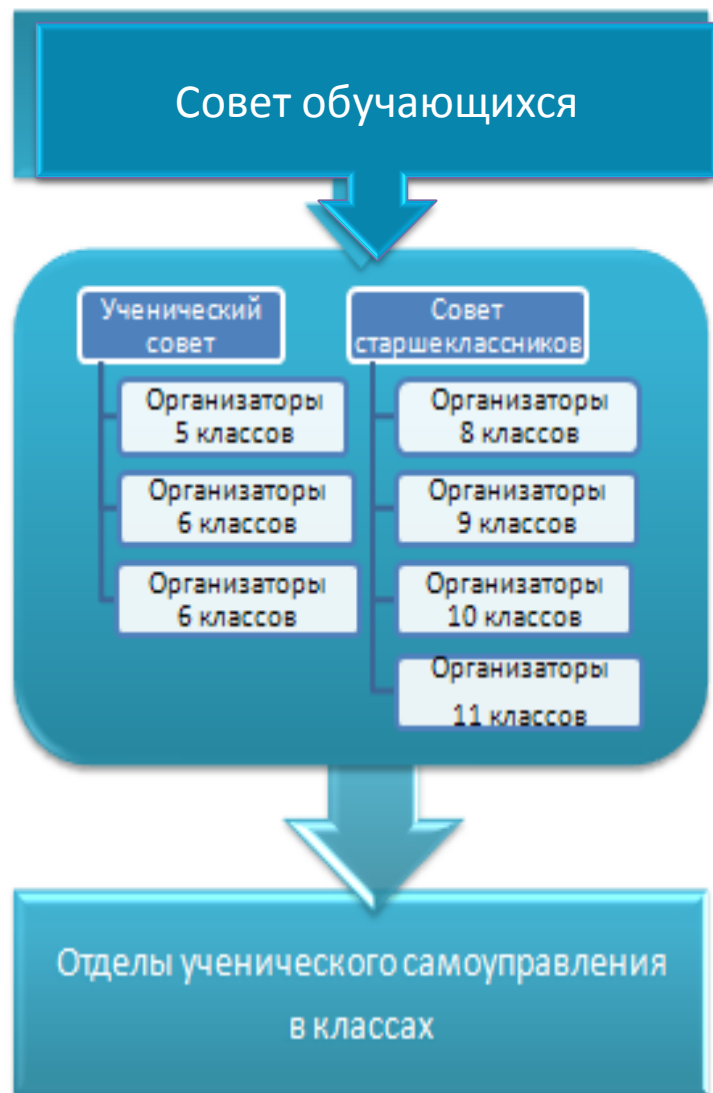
Совет обучающихся

Ученический совет

Организаторы 5 классов

Организаторы 6 классов

Организаторы 6 классов

Совет старшеклассников

Организаторы 8 классов

Организаторы 9 классов

Организаторы 10 классов

Организаторы 11 классов

Отделы ученического самоуправления в классах